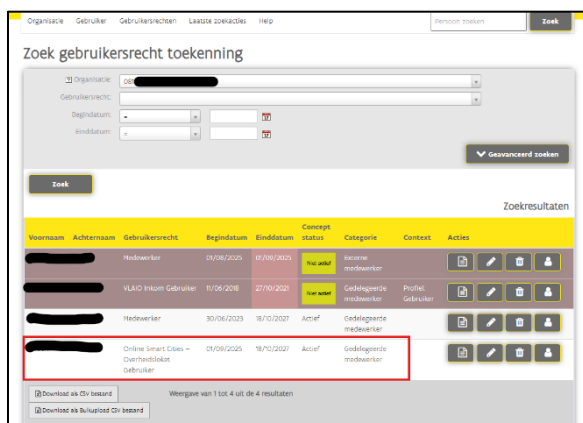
Organisatie Gebruiker Gebruikersrechten Laatste zoekacties Help

Persoon zoeken

Zoek

Zoek gebruikersrecht toekenning

Organisatie: OE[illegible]

Gebruikersrecht:

Begindatum: =

Einddatum: =

Geavanceerd zoeken

Zoek

Zoekresultaten

| Voornaam | Achternaam | Gebruikersrecht | Begindatum | Einddatum | Concept status | Categorie | Context | Acties |
|---|---|---|---|---|---|---|---|---|
| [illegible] | | Medewerker | 19/08/2025 | 01/09/2025 | Niet actief | Interne medewerker | | |
| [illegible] | | VLAIO Inkom Gebruiker | 11/06/2018 | 27/10/2021 | Niet actief | Gedelegeerde medewerker | Profiel: Gebruiker | |
| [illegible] | | Medewerker | 30/06/2023 | 18/10/2027 | Actief | Gedelegeerde medewerker | | |
| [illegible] | | Online Smart Cities – Overheidsloket Gebruiker | 01/09/2025 | 18/10/2027 | Actief | Gedelegeerde medewerker | | |

Download als CSV bestand

Download als Bulkupload CSV bestand

Weergave van 1 tot 4 uit de 4 resultaten